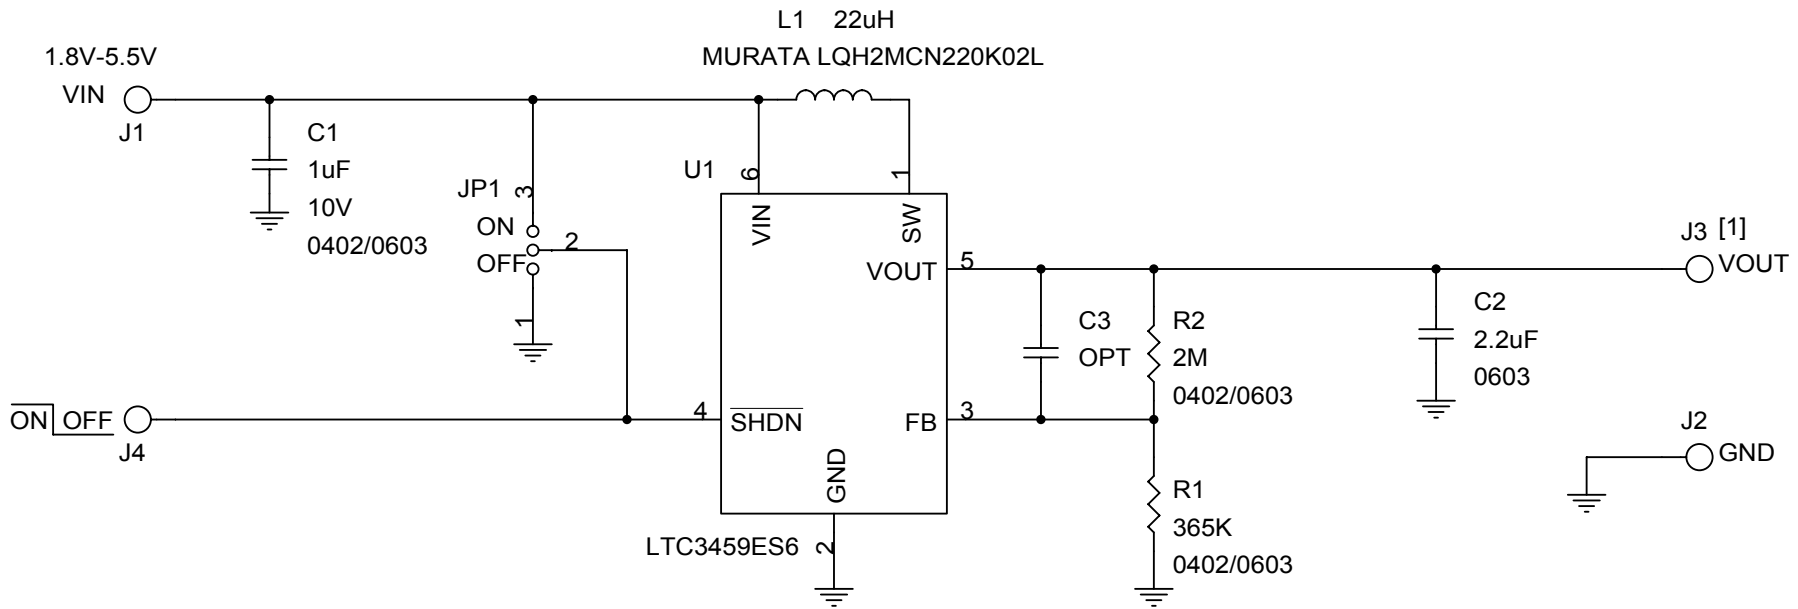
L1 22uH
MURATA LQH2MCN220K02L

1.8V-5.5V
VIN
J1

C1
1uF
10V
0402/0603

JP1
3
ON
2
OFF
1

U1
6
1
VIN
SW
VOUT
5
4
$\overline{SHDN}$
FB
3
GND
2
LTC3459ES6

$\overline{ON}$ OFF
J4

C3
OPT

R2
2M
0402/0603

R1
365K
0402/0603

C2
2.2uF
0603

J3 [1]
VOUT

J2
GND